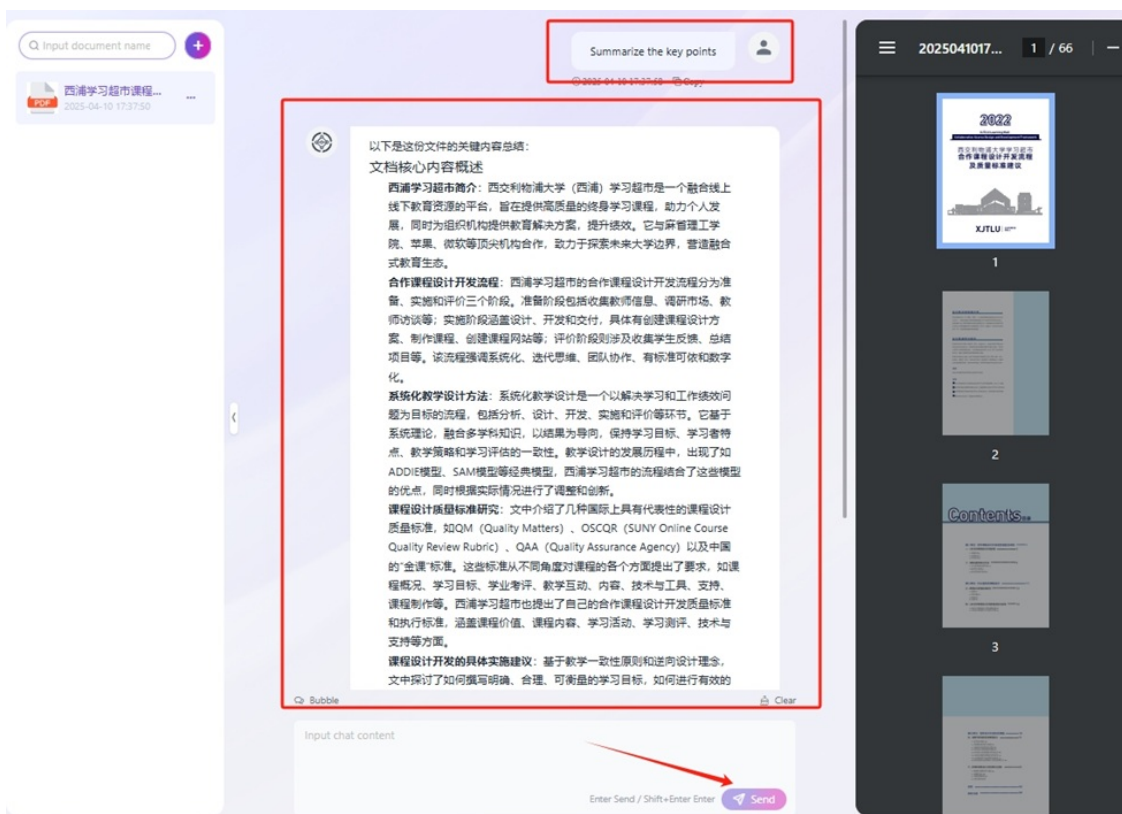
Input document name

西浦学习超市课程...
2025-04-10 17:37:50
...

Summarize the key points

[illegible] Copy

以下是这份文件的关键内容总结：

文档核心内容概述

西浦学习超市简介：西交利物浦大学（西浦）学习超市是一个融合线上线下教育资源的平台，旨在提供高质量的终身学习课程，助力个人发展，同时为组织机构提供教育解决方案，提升绩效。它与麻省理工学院、苹果、微软等顶尖机构合作，致力于探索未来大学边界，营造融合式教育生态。

合作课程设计开发流程：西浦学习超市的合作课程设计开发流程分为准备、实施和评价三个阶段。准备阶段包括收集教师信息、调研市场、教师访谈等；实施阶段涵盖设计、开发和交付，具体有创建课程设计方案、制作课程、创建课程网站等；评价阶段涉及收集学生反馈、总结项目等。该流程强调系统化、迭代思维、团队协作、有标准可依和数字化。

系统化教学设计方法：系统化教学设计是一个以解决学习和工作绩效问题为目标的流程，包括分析、设计、开发、实施和评价等环节。它基于系统理论，融合多学科知识，以结果为导向，保持学习目标、学习者特点、教学策略和学习评估的一致性。教学设计的发展历程中，出现了如ADDIE模型、SAM模型等经典模型，西浦学习超市的流程结合了这些模型的优点，同时根据实际情况进行了调整和创新。

课程设计质量标准研究：文中介绍了几种国际上具有代表性的课程设计质量标准，如QM（Quality Matters）、OSCQR（SUNY Online Course Quality Review Rubric）、QAA（Quality Assurance Agency）以及中国的"金课"标准。这些标准从不同角度对课程的各个方面提出了要求，如课程概况、学习目标、学业考评、教学互动、内容、技术与工具、支持、课程制作等。西浦学习超市也提出了自己的合作课程设计开发质量标准和执行标准，涵盖课程价值、课程内容、学习活动、学习测评、技术与支持等方面。

课程设计开发的具体实施建议：基于教学一致性原则和逆向设计理念，文中探讨了如何撰写明确、合理、可衡量的学习目标，如何进行有效的

Bubble

Clear

Input chat content

Enter Send / Shift+Enter Enter

Send

2025041017...
1 / 66

2022
西交利物浦大学学习超市
合作课程设计开发流程
及质量标准建议
XJTLU

1

2

Contents

3